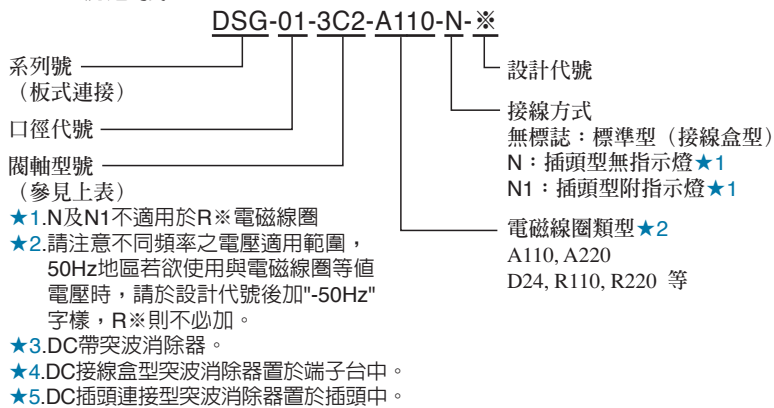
DSG-01-3C2-A110-N-※

系列號
（板式連接）

口徑代號

閥軸型號
（參見上表）

設計代號

接線方式
無標誌：標準型（接線盒型）
N：插頭型無指示燈★1
N1：插頭型附指示燈★1

電磁線圈類型★2
A110, A220
D24, R110, R220 等

★1.N及N1不適用於R※電磁線圈
★2.請注意不同頻率之電壓適用範圍，50Hz地區若欲使用與電磁線圈等值電壓時，請於設計代號後加"-50Hz"字樣，R※則不必加。
★3.DC帶突波消除器。
★4.DC接線盒型突波消除器置於端子台中。
★5.DC插頭連接型突波消除器置於插頭中。